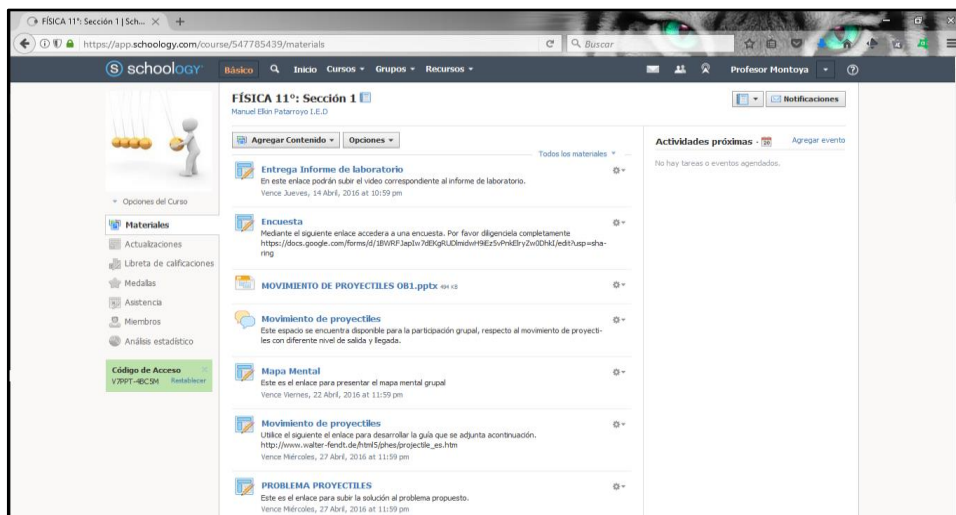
FÍSICA 11º: Sección 1 | Sch... ×

https://app.schoology.com/course/547785439/materials

Buscar

schoology Básico Inicio Cursos Grupos Recursos

Profesor Montoya

FÍSICA 11º: Sección 1
Manuel Elkin Patarroyo I.E.D

Notificaciones

Agregar Contenido Opciones

Todos los materiales

Actividades próximas

Agregar evento

No hay tareas o eventos agendados.

Opciones del Curso

Materiales
Actualizaciones
Libreta de calificaciones
Medallas
Asistencia
Miembros
Análisis estadístico

Código de Acceso
V7PPT-4BC5M Restablecer

Entrega Informe de laboratorio
En este enlace podrán subir el video correspondiente al informe de laboratorio.
Vence Jueves, 14 Abril, 2016 at 10:59 pm

Encuesta
Mediante el siguiente enlace accedera a una encuesta. Por favor diligenciela completamente
https://docs.google.com/forms/d/1BWRFJapIw7dEKgRUDlmidwH9iEz5vPnkElryZw0DhkI/edit?usp=sharing

MOVIMIENTO DE PROYECTILES 081.pptx 494 KB

Movimiento de proyectiles
Este espacio se encuentra disponible para la participación grupal, respecto al movimiento de proyectiles con diferente nivel de salida y llegada.

Mapa Mental
Este es el enlace para presentar el mapa mental grupal
Vence Viernes, 22 Abril, 2016 at 11:59 pm

Movimiento de proyectiles
Utilice el siguiente el enlace para desarrollar la guía que se adjunta acontinuación.
http://www.walter-fendt.de/html5/phes/projectile_es.htm
Vence Miércoles, 27 Abril, 2016 at 11:59 pm

PROBLEMA PROYECTILES
Este es el enlace para subir la solución al problema propuesto.
Vence Miércoles, 27 Abril, 2016 at 11:59 pm